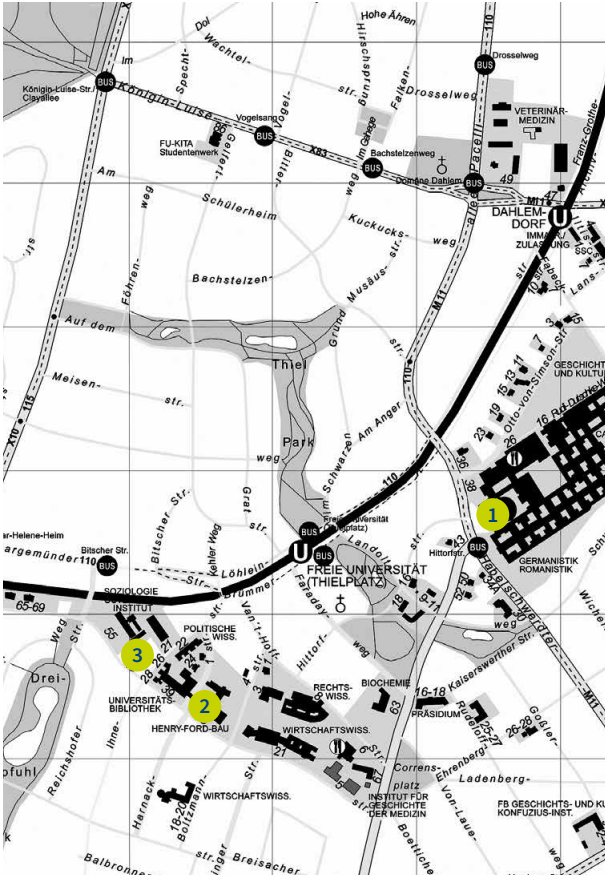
Hohe Ähren
Dol
Wachtel-
110
BUS
Drosselweg
Im
Specht-
BUS
Königin-Luise-Str./Clayallee
Königin-Luise-
Falken-
Drossel weg
VETERINÄR-MEDIZIN
FU-KITA Studentenwerk
Vogelsang
BUS
Vogel-
Bachstelzenweg
BUS
X83
Domäne Dahlem
BUS
49
Am
Schülerheim
M11
DAHLEM-DORF
U
IMMA ZULASSUNG
Kuckucks-
Bachstelzen-
Föhren-
weg
Auf dem
Grund
Musäus-
str.
Thiel
Meisen-
str.
Park
Am Schwarzen
Am Anger
GESCHICHTE UND KULTU
Otto-von-Simson-Str.
weg
110
X10
115
Freie Universität (Thielplatz)
BUS
U
BUS
FREIE UNIVERSITÄT (THIELPLATZ)
1
BUS
Hittorfstr.
GERMANISTIK ROMANISTIK
Habelschwerdter
Bitscher Str.
110 BUS
Bitscher Str.
Keller Weg
Löhlein-
Landoll
Faraday-
Brümmer-
str.
Gelfert-
Grat
Heimat
SOZIOLOGIE INSTITUT
65-69
55
POLITISCHE WISS.
3
Van't-Hoff-
Hittorf-
Drei-
UNIVERSITÄTS-BIBLIOTHEK
2
HENRY-FORD-BAU
RECHTS-WISS.
BIOCHEMIE
16-18
PRÄSIDIUM
Kaiserswerther Str.
Rudeloff
WIRTSCHAFTSWISS.
Ihne-
Reichshofer
Harnack-
Boltzmann-
WIRTSCHAFTSWISS.
Corrensplatz
INSTITUT FÜR GESCHICHTE DER MEDIZIN
Ehrenberg-
Ladenberg-
FB GESCHICHTS- UND KU KONFUZIUS-INST.
Balbronner
Breisacher
Boetiche
Von-Laue-
M11